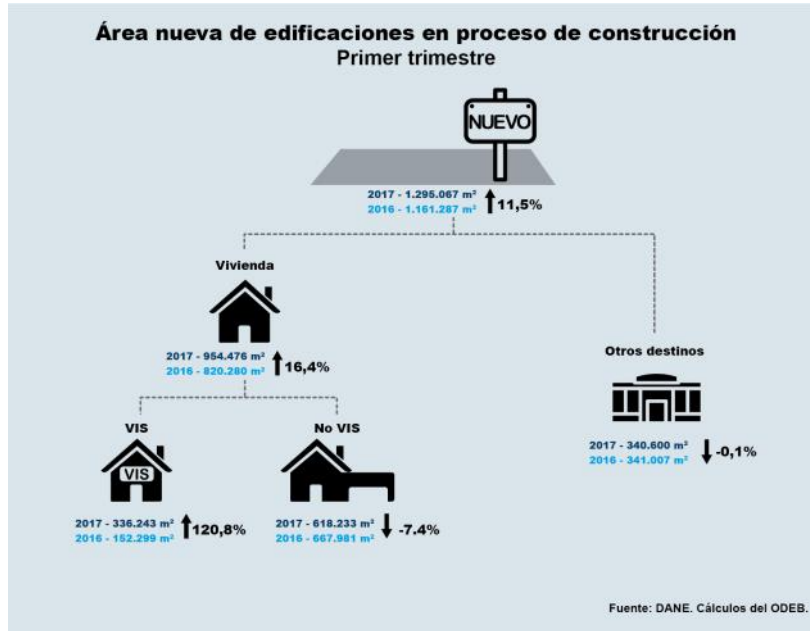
Área nueva de edificaciones en proceso de construcción
Primer trimestre

NUEVO

2017 - 1.295.067 m²
2016 - 1.161.287 m²
11,5%

Vivienda

2017 - 954.476 m²
2016 - 820.280 m²
16,4%

Otros destinos

2017 - 340.600 m²
2016 - 341.007 m²
-0,1%

VIS

VIS

2017 - 336.243 m²
2016 - 152.299 m²
120,8%

No VIS

2017 - 618.233 m²
2016 - 667.981 m²
-7.4%

Fuente: DANE. Cálculos del ODEB.